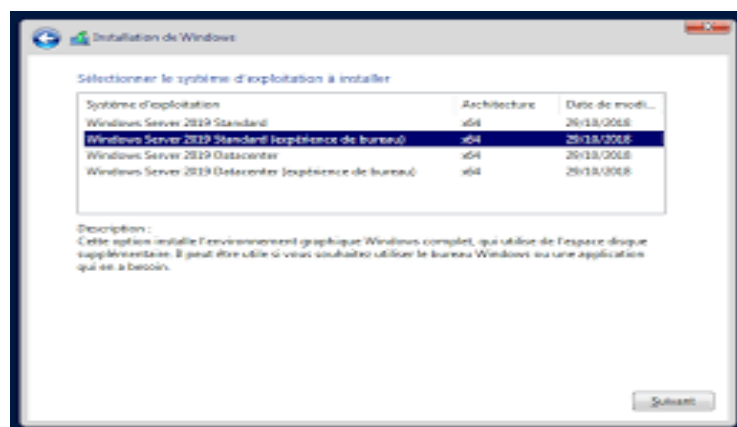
Installation de Windows

Sélectionner le système d'exploitation à installer

| Système d'exploitation | Architecture | Date de modi... |
|---|---|---|
| Windows Server 2019 Standard | x64 | 29/10/2018 |
| Windows Server 2019 Standard (expérience de bureau) | x64 | 29/10/2018 |
| Windows Server 2019 Datacenter | x64 | 29/10/2018 |
| Windows Server 2019 Datacenter (expérience de bureau) | x64 | 29/10/2018 |

Description :
Cette option installe l'environnement graphique Windows complet, qui utilise de l'espace disque supplémentaire. Il peut être utile si vous souhaitez utiliser le bureau Windows ou une application qui en a besoin.

Suivant